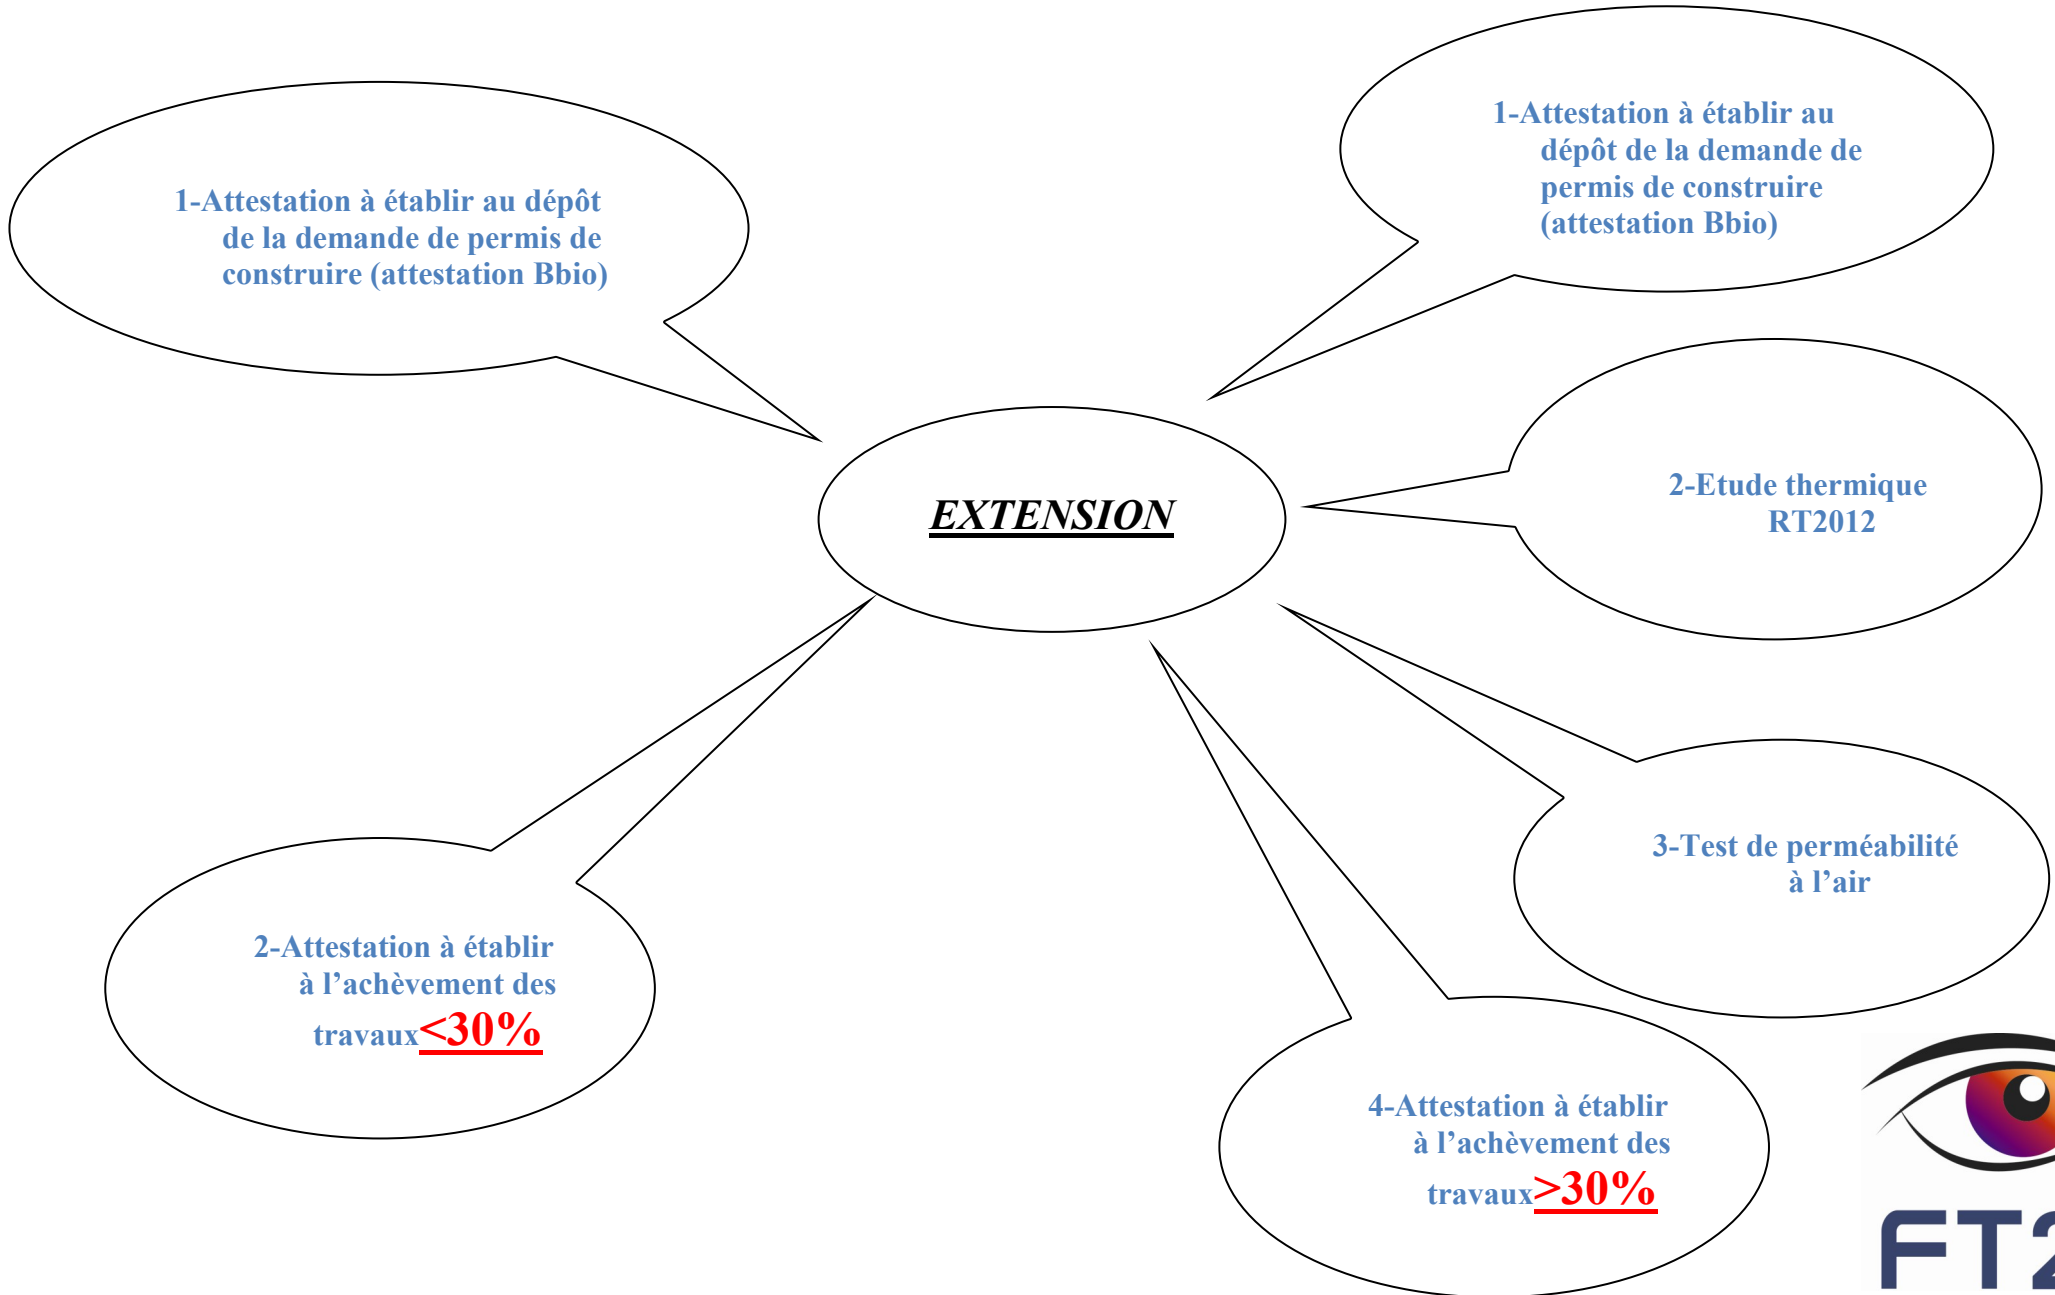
1-Attestation à établir au dépôt de la demande de permis de construire (attestation Bbio)

1-Attestation à établir au dépôt de la demande de permis de construire (attestation Bbio)

EXTENSION

2-Etude thermique RT2012

3-Test de perméabilité à l'air

2-Attestation à établir à l'achèvement des travaux<30%

4-Attestation à établir à l'achèvement des travaux>30%

FT2